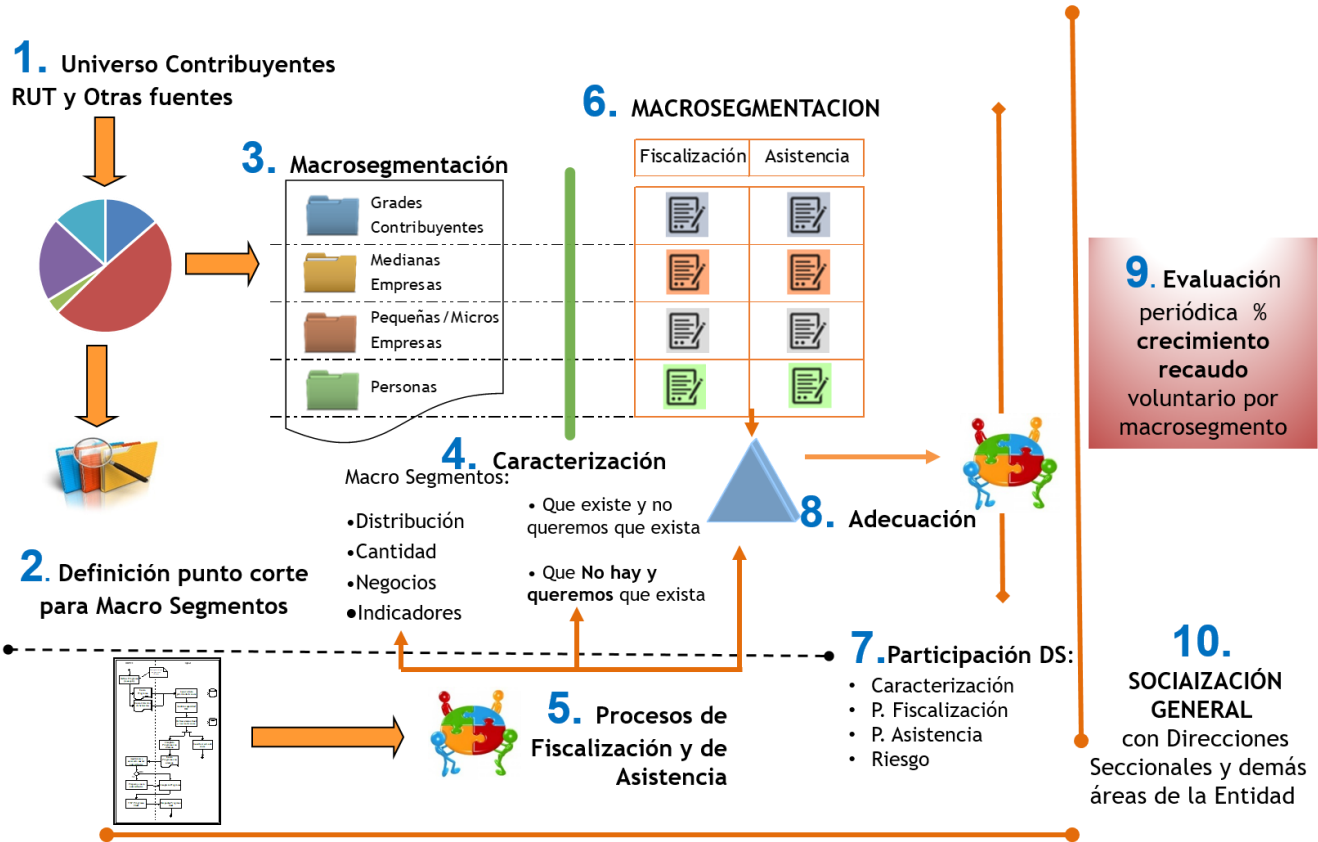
1. Universo Contribuyentes RUT y Otras fuentes

3. Macrosegmentación

Grades Contribuyentes

Medianas Empresas

Pequeñas/Micros Empresas

Personas

6. MACROSEGMENTACION

| Fiscalización | Asistencia |
|---|---|

9. Evaluación periódica % crecimiento recaudo voluntario por macrosegmento

4. Caracterización

Macro Segmentos:
•Distribución
•Cantidad
•Negocios
•Indicadores

• Que existe y no queremos que exista

• Que No hay y queremos que exista

8. Adecuación

2. Definición punto corte para Macro Segmentos

7. Participación DS:
• Caracterización
• P. Fiscalización
• P. Asistencia
• Riesgo

10. SOCIAIZACIÓN GENERAL con Direcciones Seccionales y demás áreas de la Entidad

5. Procesos de Fiscalización y de Asistencia